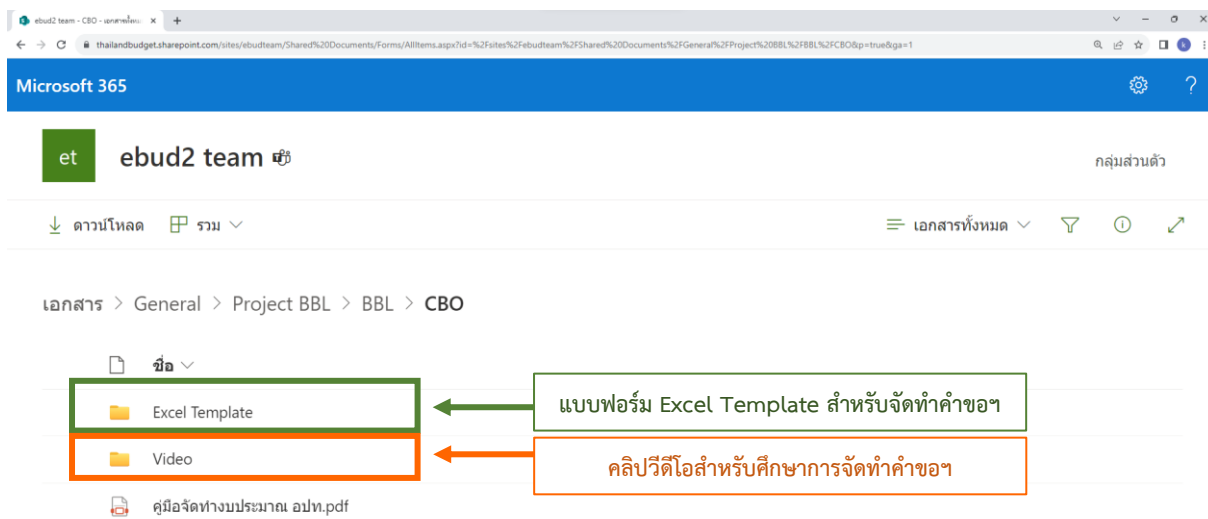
ebud2 team - CBO - เอกสารทั้งหม ×

thailandbudget.sharepoint.com/sites/ebudteam/Shared%20Documents/Forms/AllItems.aspx?id=%2Fsites%2Febudteam%2FShared%20Documents%2FGeneral%2FProject%20BBL%2FBBL%2FCBO&p=true&ga=1

Microsoft 365

et

ebud2 team

กลุ่มส่วนตัว

ดาวน์โหลด

รวม

เอกสารทั้งหมด

เอกสาร > General > Project BBL > BBL > CBO

ชื่อ

Excel Template

Video

คู่มือจัดทำงบประมาณ อปท.pdf

แบบฟอร์ม Excel Template สำหรับจัดทำคำขอฯ

คลิปวีดีโอสำหรับศึกษาการจัดทำคำขอฯ